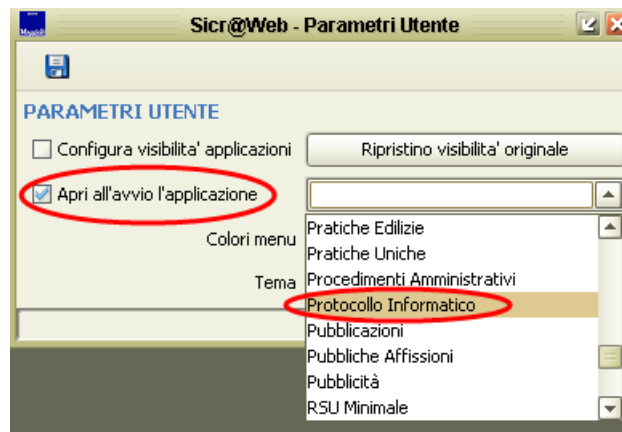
Maggioli

Sicr@Web - Parametri Utente

PARAMETRI UTENTE

Configura visibilita' applicazioni

Ripristino visibilita' originale

Apri all'avvio l'applicazione

Colori menu

Tema

Pratiche Edilizie
Pratiche Uniche
Procedimenti Amministrativi
Protocollo Informatico
Pubblicazioni
Pubbliche Affissioni
Pubblicità
RSU Minimale